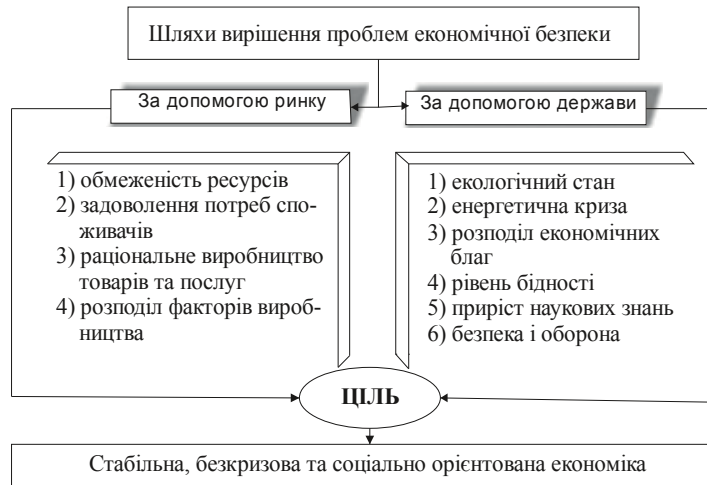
Шляхи вирішення проблем економічної безпеки

За допомогою ринку

За допомогою держави

1) обмеженість ресурсів
2) задоволення потреб споживачів
3) раціональне виробництво товарів та послуг
4) розподіл факторів виробництва

1) екологічний стан
2) енергетична криза
3) розподіл економічних благ
4) рівень бідності
5) приріст наукових знань
6) безпека і оборона

ЦІЛЬ

Стабільна, безкризова та соціально орієнтована економіка